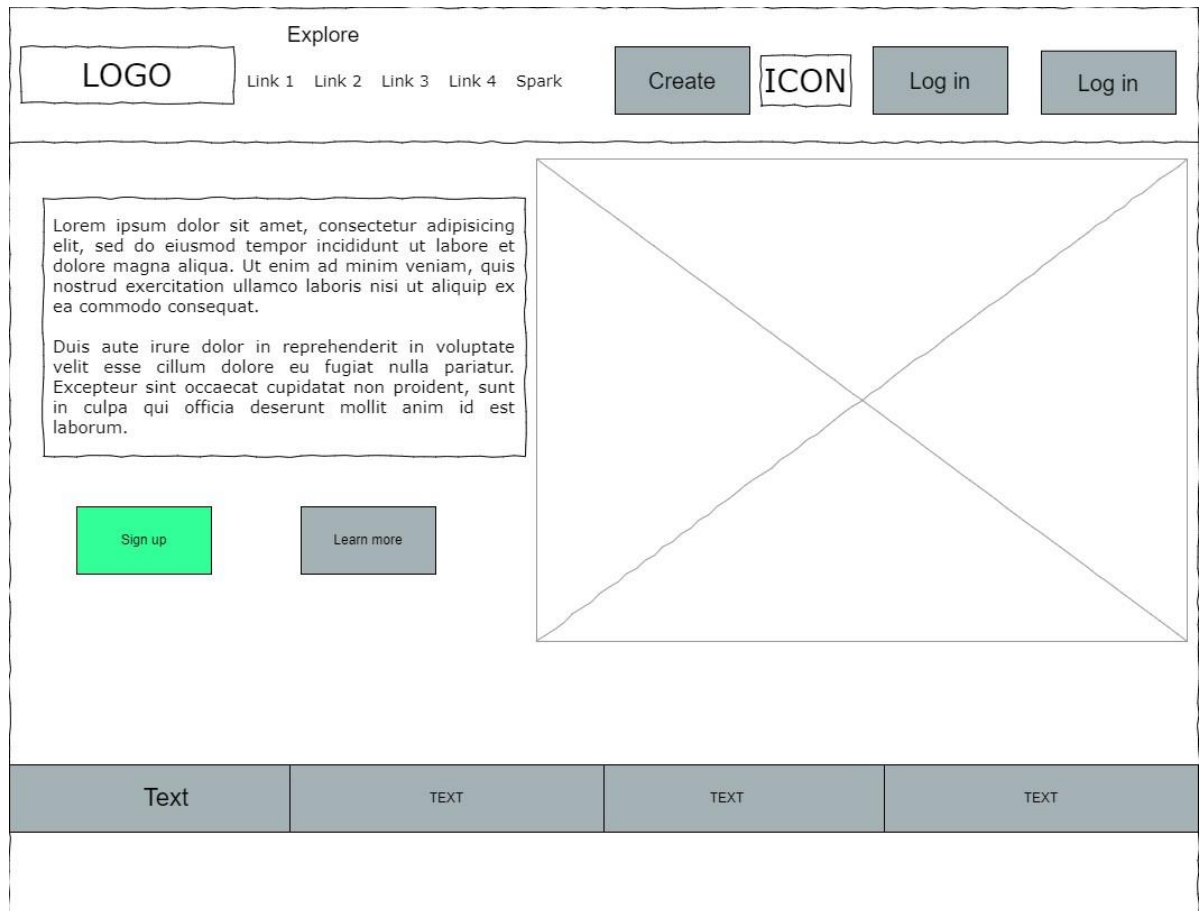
LOGO

Explore

Link 1 Link 2 Link 3 Link 4 Spark

Create

ICON

Log in

Log in

Lorem ipsum dolor sit amet, consectetur adipisicing elit, sed do eiusmod tempor incididunt ut labore et dolore magna aliqua. Ut enim ad minim veniam, quis nostrud exercitation ullamco laboris nisi ut aliquip ex ea commodo consequat.

Duis aute irure dolor in reprehenderit in voluptate velit esse cillum dolore eu fugiat nulla pariatur. Excepteur sint occaecat cupidatat non proident, sunt in culpa qui officia deserunt mollit anim id est laborum.

Sign up

Learn more

Text

TEXT

TEXT

TEXT